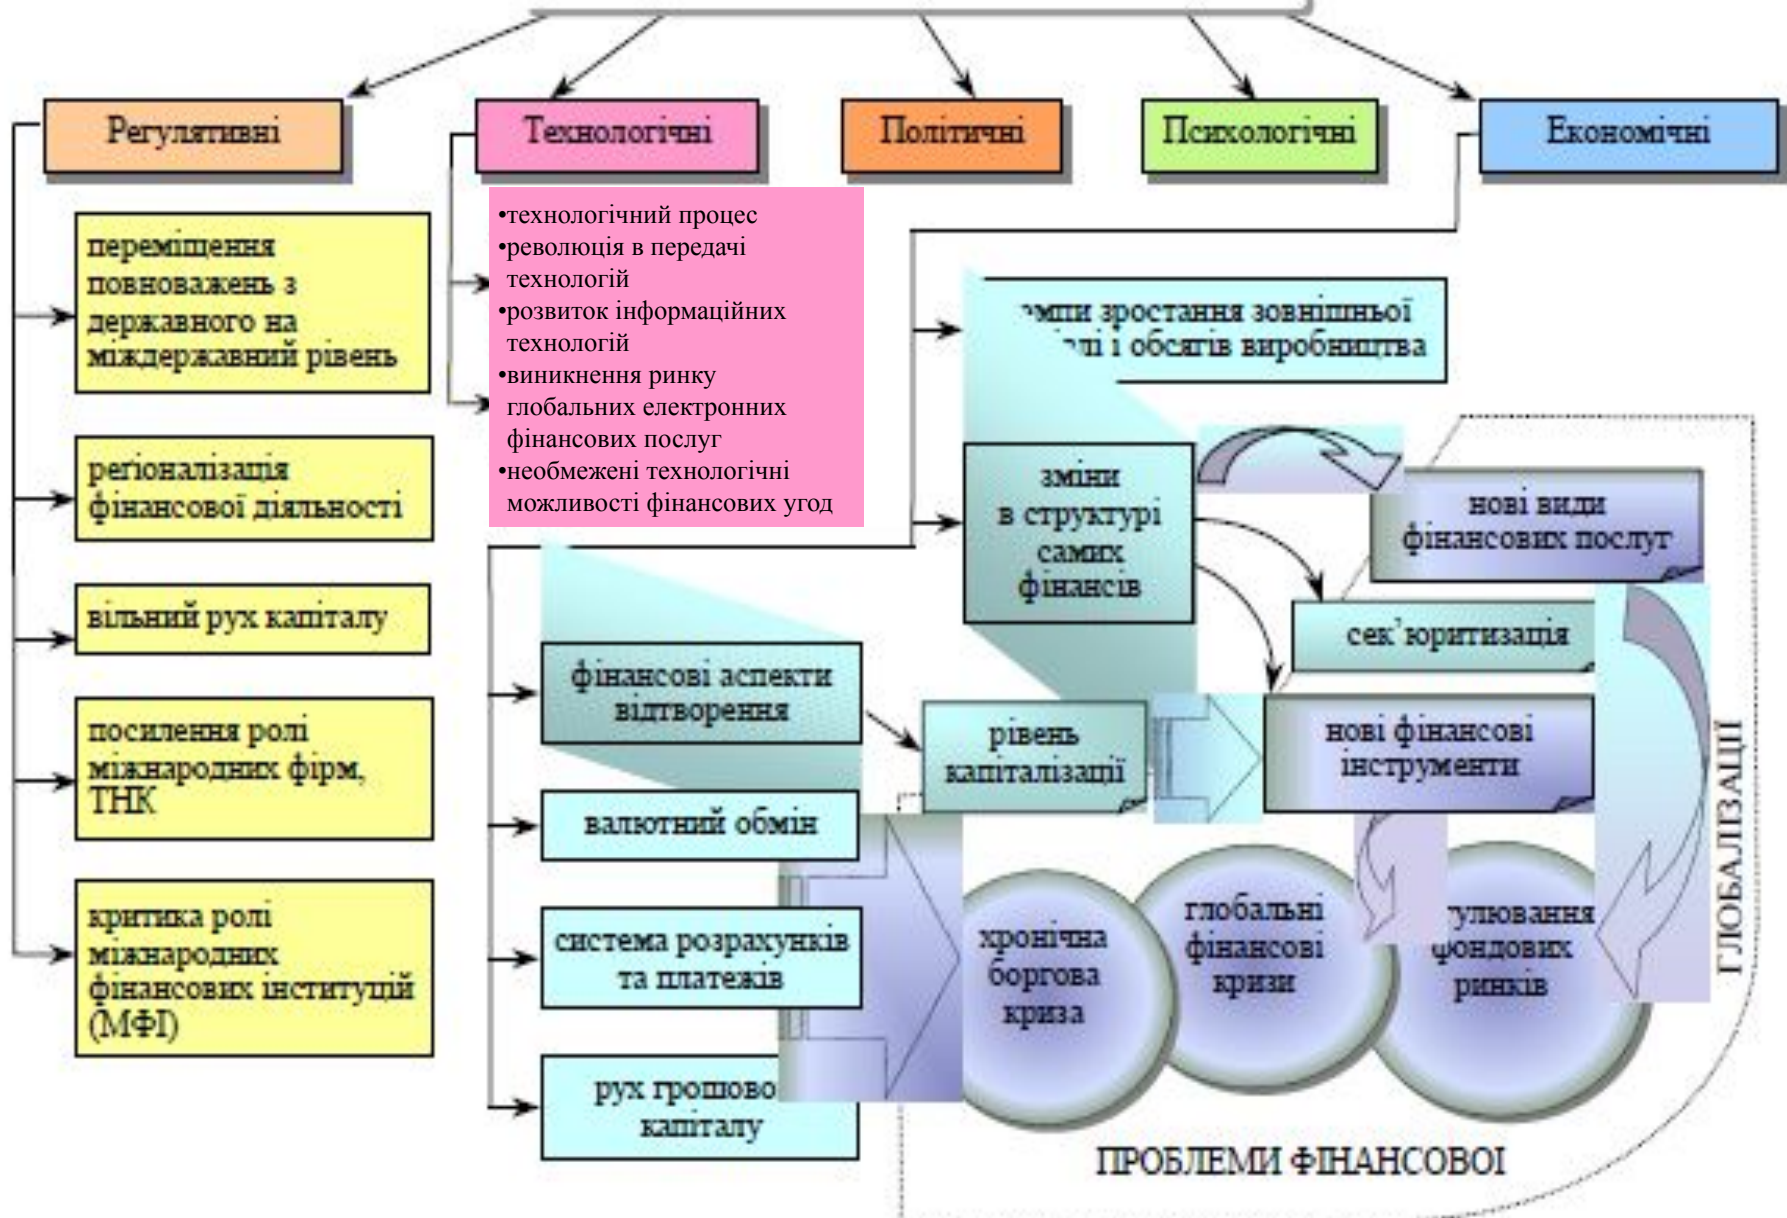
Регулятивні

Технологічні

Політичні

Психологічні

Економічні

переміщення повноважень з державного на міждержавний рівень

регіоналізація фінансової діяльності

вільний рух капіталу

посилення ролі міжнародних фірм, ТНК

критика ролі міжнародних фінансових інституцій (МФІ)

•технологічний процес
•революція в передачі технологій
•розвиток інформаційних технологій
•виникнення ринку глобальних електронних фінансових послуг
•необмежені технологічні можливості фінансових угод

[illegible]мпи зростання зовнішньої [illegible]лі і обсягів виробництва

зміни в структурі самих фінансів

нові види фінансових послуг

сек'юритизація

фінансові аспекти відтворення

рівень капіталізації

нові фінансові інструменти

валютний обмін

система розрахунків та платежів

рух грошово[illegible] капіталу

хронічна боргова криза

глобальні фінансові кризи

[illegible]улювання фондових ринків

ГЛОБАЛІЗАЦІЇ

ПРОБЛЕМИ ФІНАНСОВОЇ